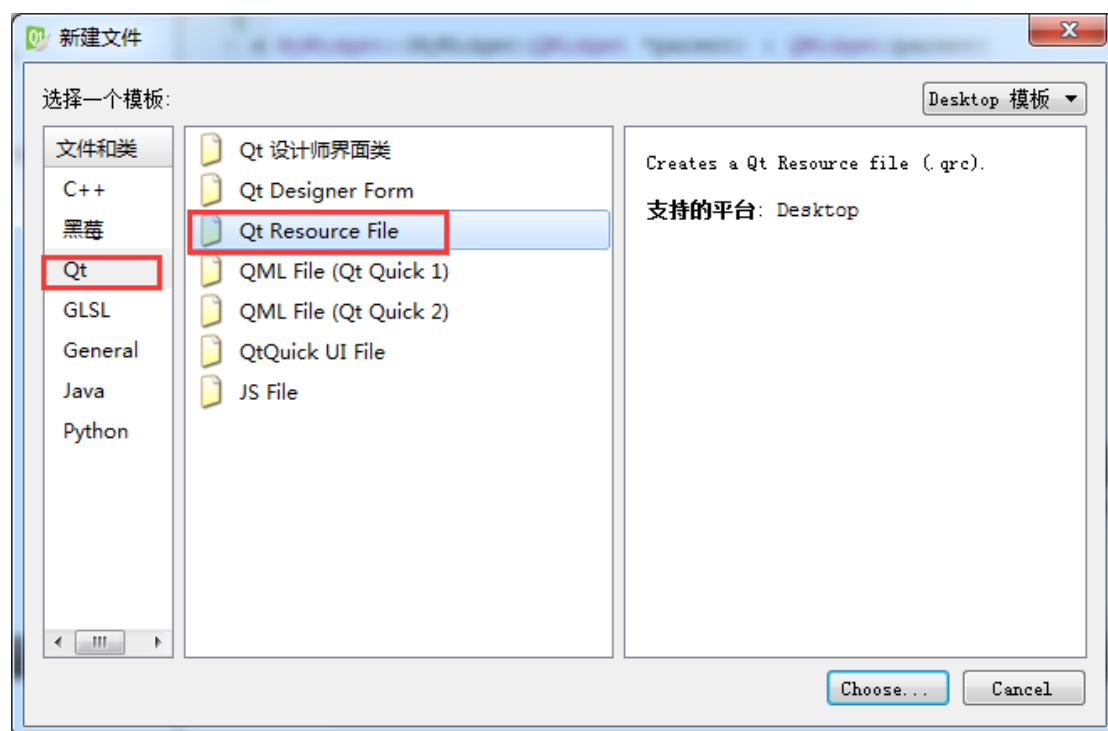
新建文件

选择一个模板:

Desktop 模板

文件和类
C++
黑莓
Qt
GLSL
General
Java
Python

Qt 设计师界面类
Qt Designer Form
Qt Resource File
QML File (Qt Quick 1)
QML File (Qt Quick 2)
QtQuick UI File
JS File

Creates a Qt Resource file (.qrc).

支持的平台: Desktop

Choose...
Cancel